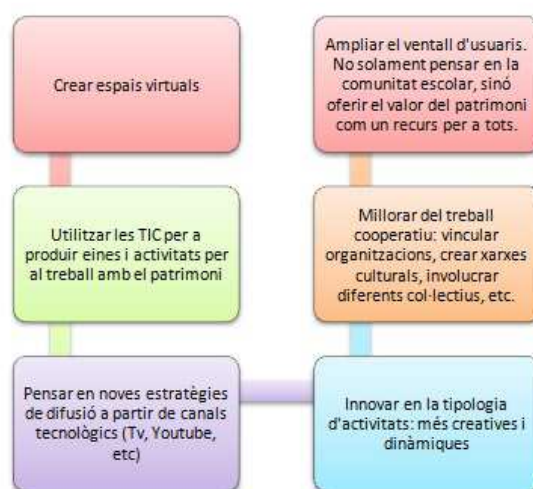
Crear espais virtuals

Utilitzar les TIC per a produir eines i activitats per al treball amb el patrimoni

Pensar en noves estratègies de difusió a partir de canals tecnològics (Tv, Youtube, etc)

Ampliar el ventall d'usuaris. No solament pensar en la comunitat escolar, sinó oferir el valor del patrimoni com un recurs per a tots.

Millorar del treball cooperatiu: vincular organitzacions, crear xarxes culturals, involucrar diferents col·lectius, etc.

Innovar en la tipologia d'activitats: més creatives i dinàmiques